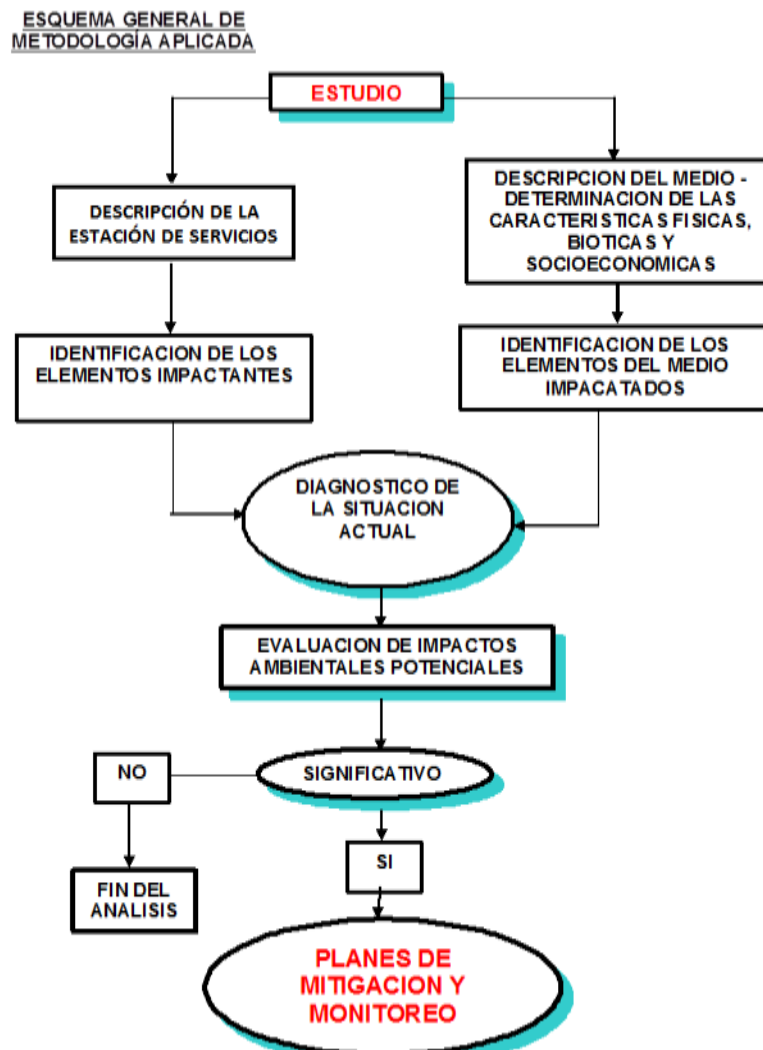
ESQUEMA GENERAL DE METODOLOGÍA APLICADA

ESTUDIO

DESCRIPCIÓN DE LA ESTACIÓN DE SERVICIOS

DESCRIPCION DEL MEDIO - DETERMINACION DE LAS CARACTERISTICAS FISICAS, BIOTICAS Y SOCIOECONOMICAS

IDENTIFICACION DE LOS ELEMENTOS IMPACTANTES

IDENTIFICACION DE LOS ELEMENTOS DEL MEDIO IMPACATADOS

DIAGNOSTICO DE LA SITUACION ACTUAL

EVALUACION DE IMPACTOS AMBIENTALES POTENCIALES

NO

SIGNIFICATIVO

SI

FIN DEL ANALISIS

PLANES DE MITIGACION Y MONITOREO